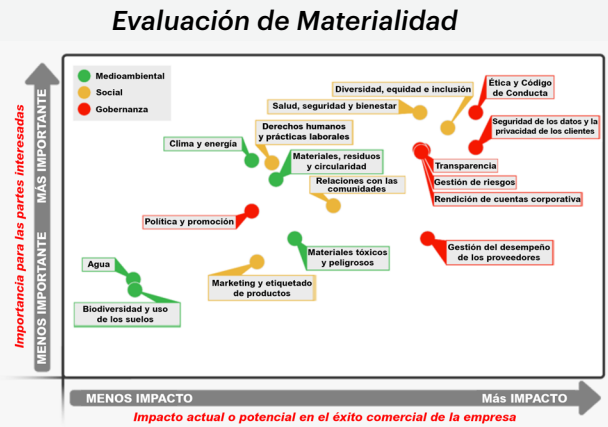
Evaluación de Materialidad

Medioambiental
Social
Gobernanza

Diversidad, equidad e inclusión
Ética y Código de Conducta
Salud, seguridad y bienestar
Seguridad de los datos y la privacidad de los clientes
Derechos humanos y prácticas laborales
Clima y energía
Materiales, residuos y circularidad
Transparencia
Gestión de riesgos
Relaciones con las comunidades
Rendición de cuentas corporativa
Política y promoción
Gestión del desempeño de los proveedores
Materiales tóxicos y peligrosos
Agua
Marketing y etiquetado de productos
Biodiversidad y uso de los suelos

Importancia para las partes interesadas
MENOS IMPORTANTE
MÁS IMPORTANTE

MENOS IMPACTO
Más IMPACTO
Impacto actual o potencial en el éxito comercial de la empresa